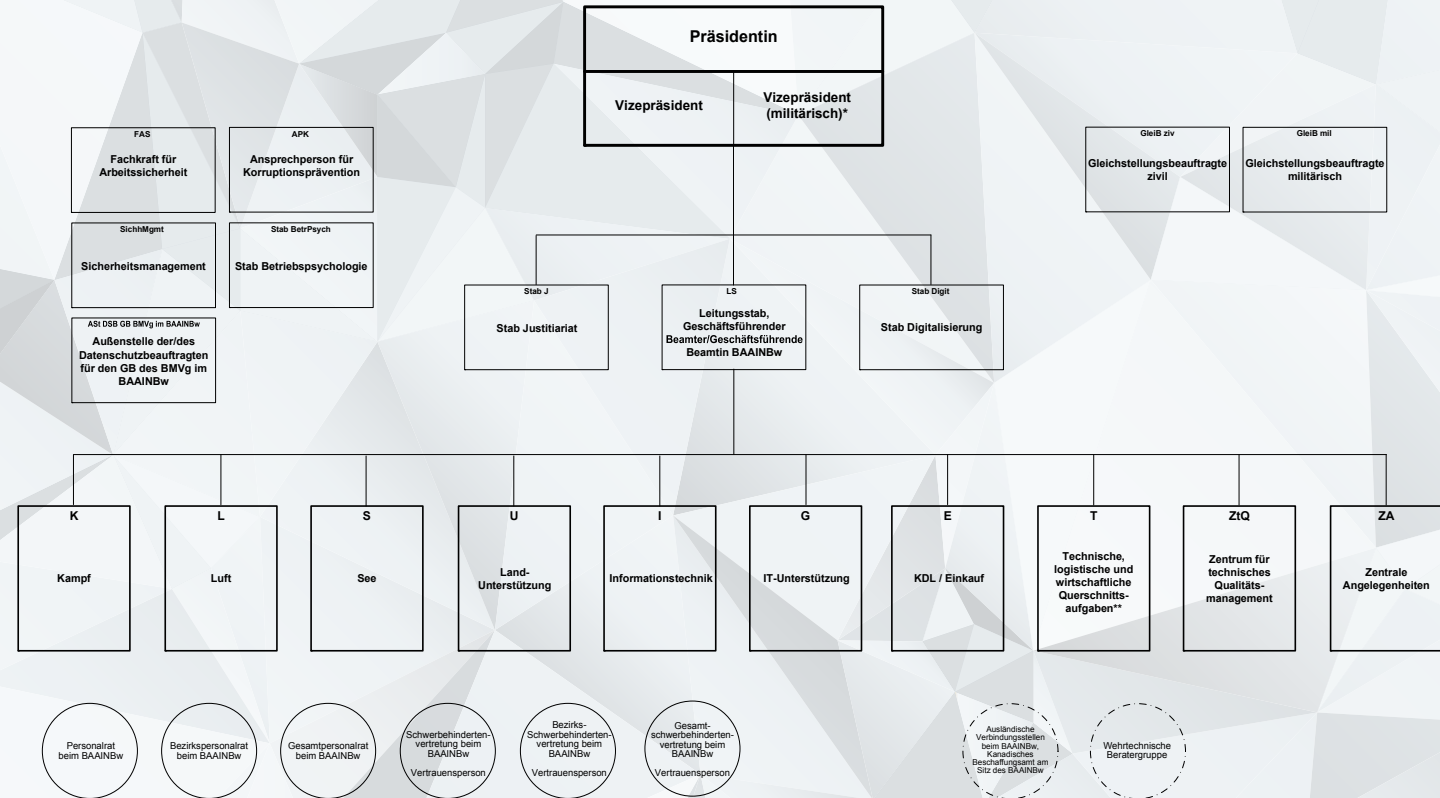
Präsidentin

Vizepräsident

Vizepräsident (militärisch)*

FAS
Fachkraft für Arbeitssicherheit

APK
Ansprechperson für Korruptionsprävention

GleiB ziv
Gleichstellungsbeauftragte zivil

GleiB mil
Gleichstellungsbeauftragte militärisch

SichhMgmt
Sicherheitsmanagement

Stab BetrPsych
Stab Betriebspsychologie

ASt DSB GB BMVg im BAAINBw
Außenstelle der/des Datenschutzbeauftragten für den GB des BMVg im BAAINBw

Stab J
Stab Justitiariat

LS
Leitungsstab, Geschäftsführender Beamter/Geschäftsführende Beamtin BAAINBw

Stab Digit
Stab Digitalisierung

K
Kampf

L
Luft

S
See

U
Land-Unterstützung

I
Informationstechnik

G
IT-Unterstützung

E
KDL / Einkauf

T
Technische, logistische und wirtschaftliche Querschnittsaufgaben**

ZtQ
Zentrum für technisches Qualitätsmanagement

ZA
Zentrale Angelegenheiten

Personalrat beim BAAINBw

Bezirkspersonalrat beim BAAINBw

Gesamtpersonalrat beim BAAINBw

Schwerbehindertenvertretung beim BAAINBw
Vertrauensperson

Bezirks-Schwerbehindertenvertretung beim BAAINBw
Vertrauensperson

Gesamtschwerbehindertenvertretung beim BAAINBw
Vertrauensperson

Ausländische Verbindungsstellen beim BAAINBw, Kanadisches Beschaffungsamt am Sitz des BAAINBw

Wehrtechnische Beratergruppe